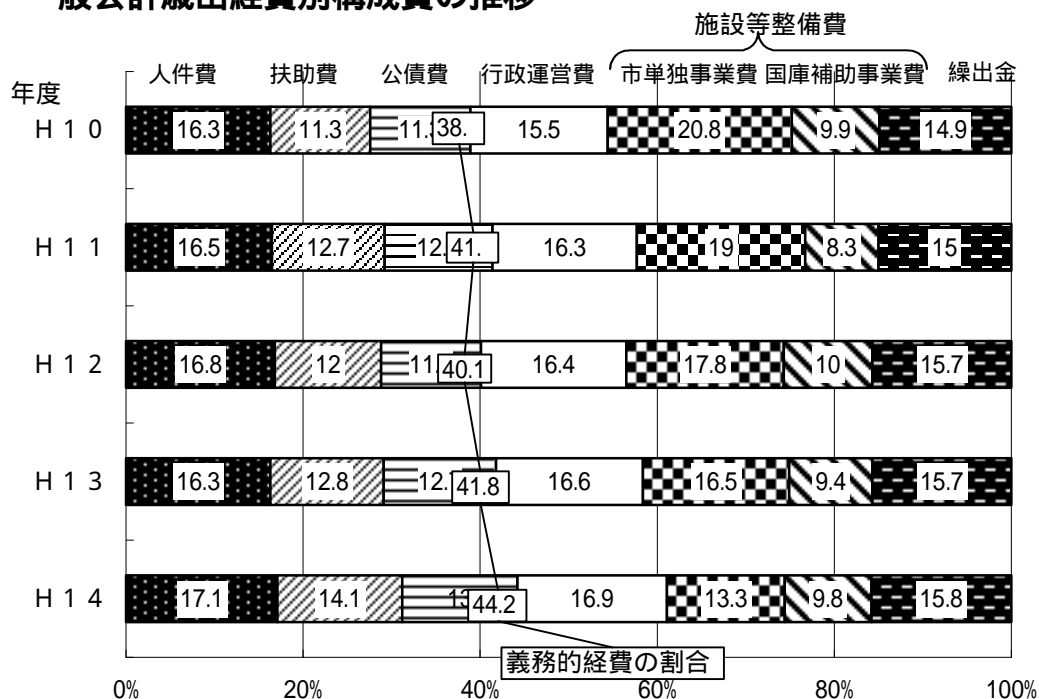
般会計歳出経費別構成費の推移

施設等整備費

人件費 扶助費 公債費 行政運営費 市単独事業費 国庫補助事業費 繰出金

年度

| 年度 | 人件費 | 扶助費 | 公債費 | 義務的経費の割合 | 行政運営費 | 市単独事業費 | 国庫補助事業費 | 繰出金 |
|---|---|---|---|---|---|---|---|---|
| H10 | 16.3 | 11.3 | 11. | 38. | 15.5 | 20.8 | 9.9 | 14.9 |
| H11 | 16.5 | 12.7 | 12. | 41. | 16.3 | 19 | 8.3 | 15 |
| H12 | 16.8 | 12 | 11 | 40.1 | 16.4 | 17.8 | 10 | 15.7 |
| H13 | 16.3 | 12.8 | 12. | 41.8 | 16.6 | 16.5 | 9.4 | 15.7 |
| H14 | 17.1 | 14.1 | 1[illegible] | 44.2 | 16.9 | 13.3 | 9.8 | 15.8 |

義務的経費の割合

0% 20% 40% 60% 80% 100%